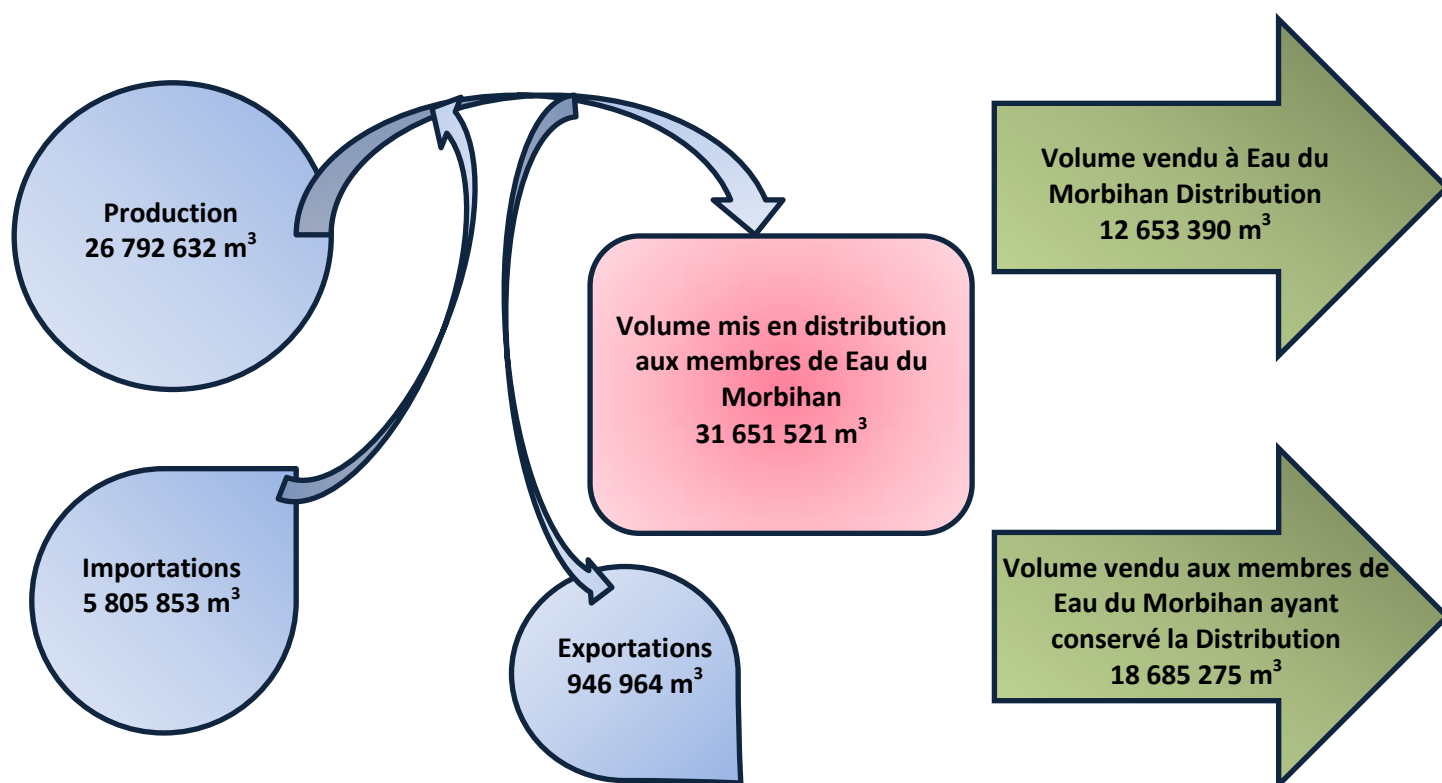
Production
26 792 632 m$^3$

Importations
5 805 853 m$^3$

Exportations
946 964 m$^3$

Volume mis en distribution aux membres de Eau du Morbihan
31 651 521 m$^3$

Volume vendu à Eau du Morbihan Distribution
12 653 390 m$^3$

Volume vendu aux membres de Eau du Morbihan ayant conservé la Distribution
18 685 275 m$^3$